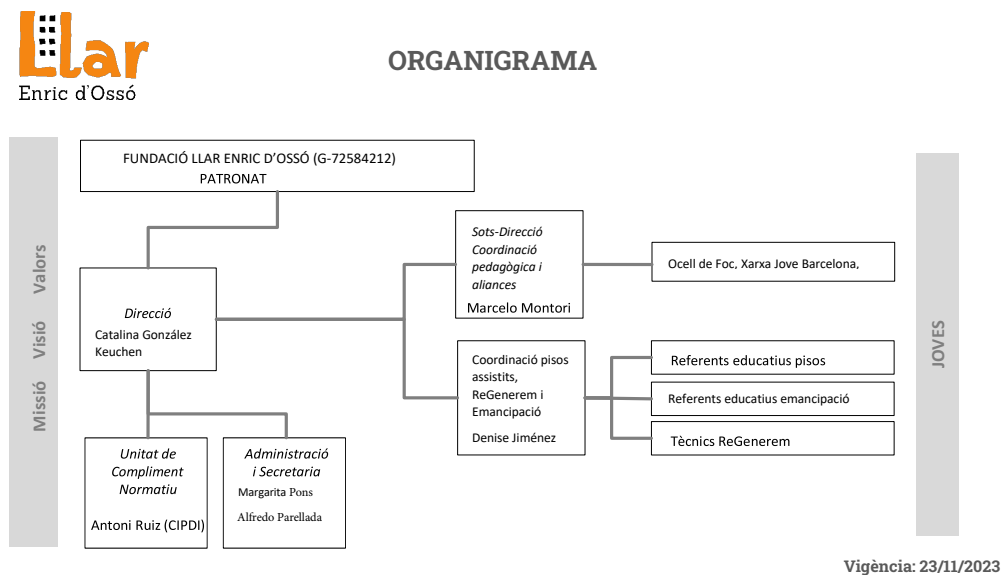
Llar
Enric d'Ossó

ORGANIGRAMA

Missió Visió Valors

FUNDACIÓ LLAR ENRIC D'OSSÓ (G-72584212)
PATRONAT

Direcció
Catalina González Keuchen

Unitat de Compliment Normatiu
Antoni Ruiz (CIPDI)

Administració i Secretaria
Margarita Pons
Alfredo Parellada

Sots-Direcció Coordinació pedagògica i aliances
Marcelo Montori

Ocell de Foc, Xarxa Jove Barcelona,

Coordinació pisos assistits, ReGenerem i Emancipació
Denise Jiménez

Referents educatius pisos

Referents educatius emancipació

Tècnics ReGenerem

JOVES

Vigència: 23/11/2023